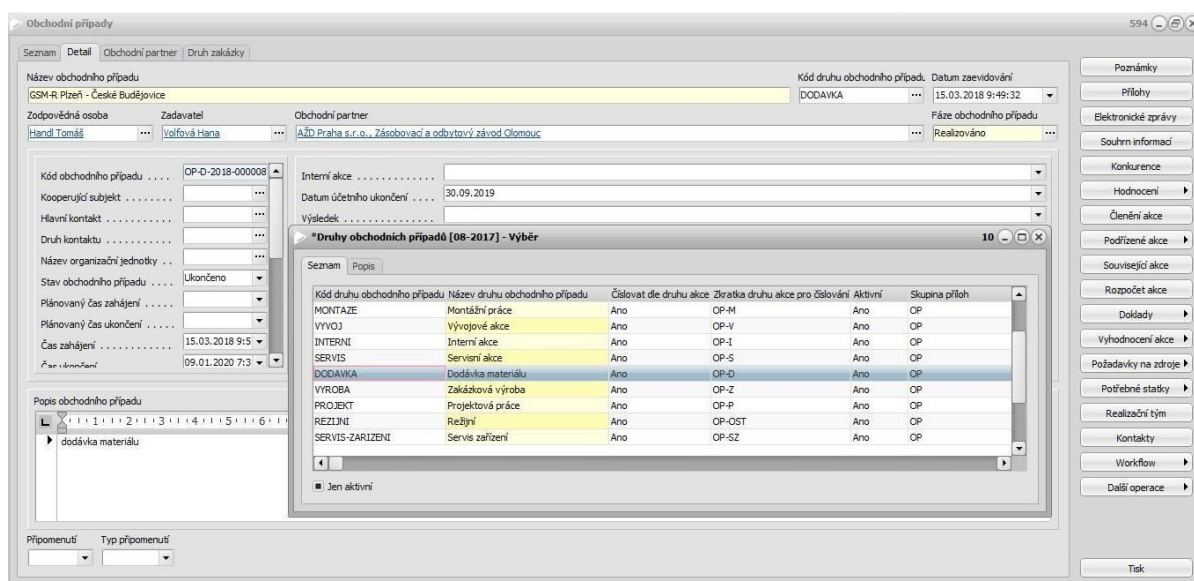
Obchodní případy

594

Seznam | Detail | Obchodní partner | Druh zakázky

Název obchodního případu
GSM-R Plzeň - České Budějovice

Kód druhu obchodního případu
DODAVKA

Datum zaevidování
15.03.2018 9:49:32

Zodpovědná osoba
Handl Tomáš

Zadavatel
Volfová Hana

Obchodní partner
AŽD Praha s.r.o., Zásobovací a odbytový závod Olomouc

Fáze obchodního případu
Realizováno

Kód obchodního případu .... OP-D-2018-000008
Kooperující subjekt ........
Hlavní kontakt ..........
Druh kontaktu ..........
Název organizační jednotky ..
Stav obchodního případu .... Ukončeno
Plánovaný čas zahájení ....
Plánovaný čas ukončení ....
Čas zahájení ........... 15.03.2018 9:5
Čas ukončení 09.01.2020 7:3

Interní akce ...........
Datum účetního ukončení .... 30.09.2019
Výsledek ..............

*Druhy obchodních případů [08-2017] - Výběr

10

Seznam | Popis

| Kód druhu obchodního případu | Název druhu obchodního případu | Číslovat dle druhu akce | Zkratka druhu akce pro číslování | Aktivní | Skupina příloh |
|---|---|---|---|---|---|
| MONTAZE | Montážní práce | Ano | OP-M | Ano | OP |
| VYVOJ | Vývojové akce | Ano | OP-V | Ano | OP |
| INTERNI | Interní akce | Ano | OP-I | Ano | OP |
| SERVIS | Servisní akce | Ano | OP-S | Ano | OP |
| DODAVKA | Dodávka materiálu | Ano | OP-D | Ano | OP |
| VYROBA | Zakázková výroba | Ano | OP-Z | Ano | OP |
| PROJEKT | Projektová práce | Ano | OP-P | Ano | OP |
| REZIJNI | Režijní | Ano | OP-OST | Ano | OP |
| SERVIS-ZARIZENI | Servis zařízení | Ano | OP-SZ | Ano | OP |

Jen aktivní

Popis obchodního případu
L 1 2 3 4 5 6
dodávka materiálu

Připomenutí
Typ připomenutí

Poznámky
Přílohy
Elektronické zprávy
Souhrn informací
Konkurence
Hodnocení
Členění akce
Podřízené akce
Související akce
Rozpočet akce
Doklady
Vyhodnocení akce
Požadavky na zdroje
Potřebné statky
Realizační tým
Kontakty
Workflow
Další operace
Tisk